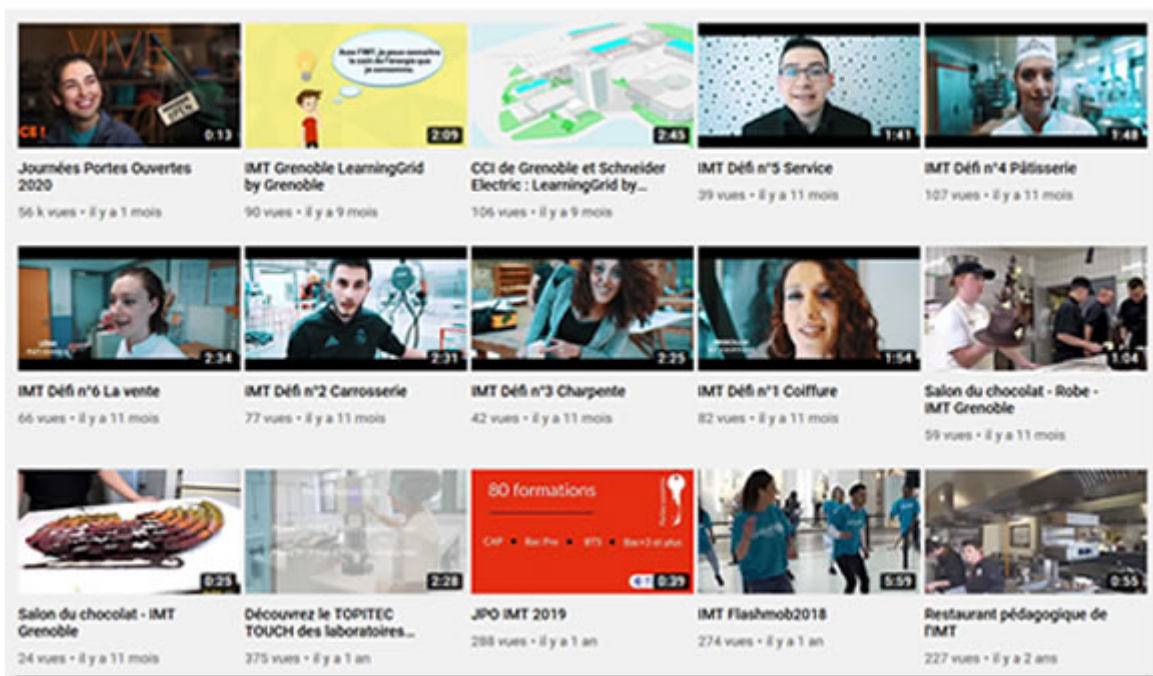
0:13
Journées Portes Ouvertes 2020
56 k vues • il y a 1 mois

Avec l'IMT, je peux connaître le coût de l'énergie que je consomme.
2:09
IMT Grenoble LearningGrid by Grenoble
90 vues • il y a 9 mois

2:45
CCI de Grenoble et Schneider Electric : LearningGrid by...
106 vues • il y a 9 mois

1:41
IMT Défi n°5 Service
39 vues • il y a 11 mois

1:48
IMT Défi n°4 Pâtisserie
107 vues • il y a 11 mois

2:34
IMT Défi n°6 La vente
66 vues • il y a 11 mois

2:31
IMT Défi n°2 Carrosserie
77 vues • il y a 11 mois

2:25
IMT Défi n°3 Charpente
42 vues • il y a 11 mois

1:54
IMT Défi n°1 Coiffure
82 vues • il y a 11 mois

1:04
Salon du chocolat - Robe - IMT Grenoble
59 vues • il y a 11 mois

0:25
Salon du chocolat - IMT Grenoble
24 vues • il y a 11 mois

2:28
Découvrez le TOPITEC TOUCH des laboratoires...
375 vues • il y a 1 an

80 formations
CAP • Bac Pro • BTS • Bac+3 et plus
0:39
JPO IMT 2019
288 vues • il y a 1 an

5:59
IMT Flashmob2018
274 vues • il y a 1 an

0:55
Restaurant pédagogique de l'IMT
227 vues • il y a 2 ans